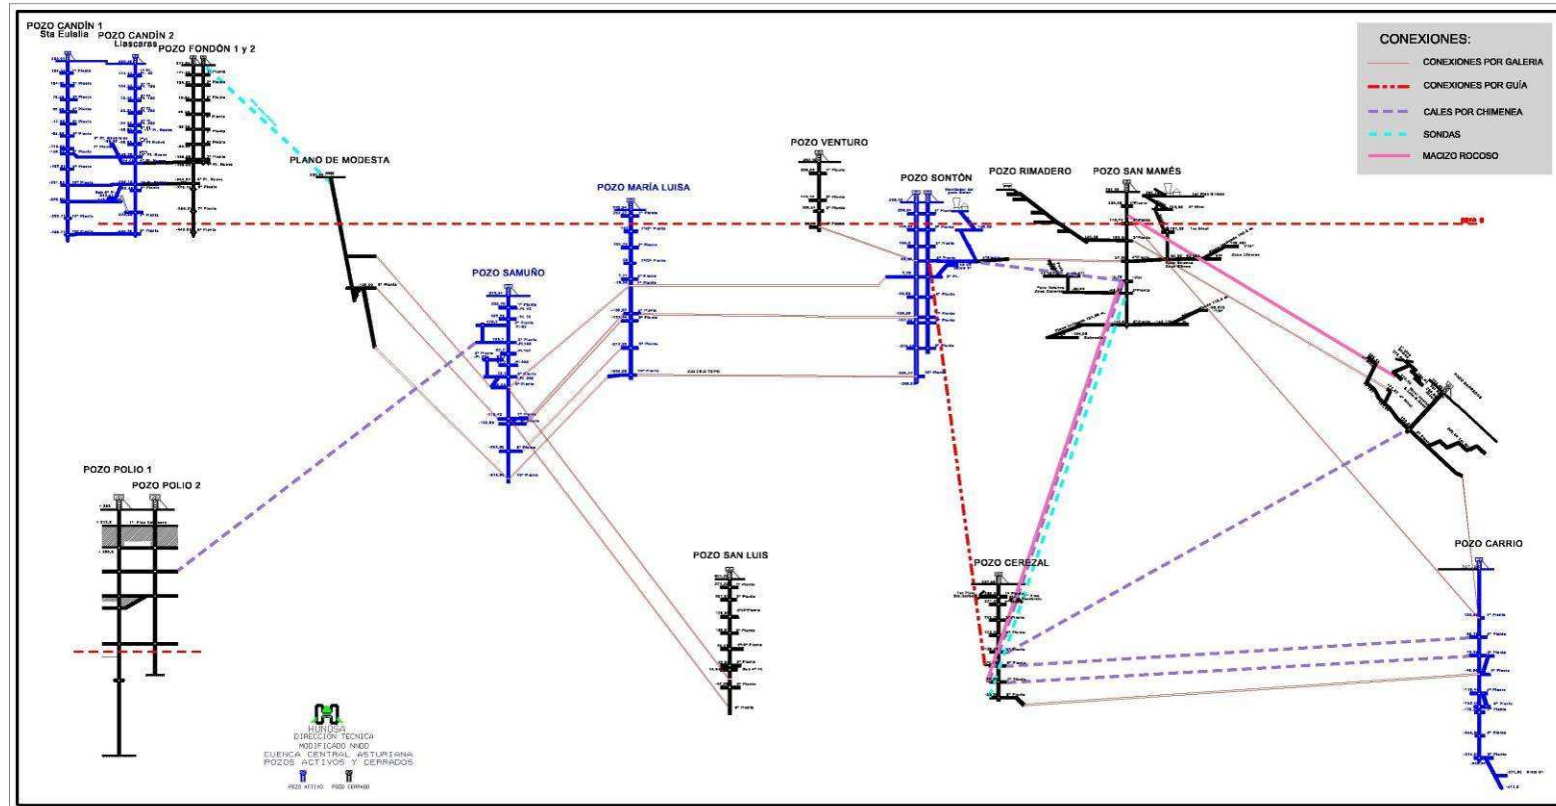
POZO CANDÍN 1
Sta Eulalia
POZO CANDÍN 2
Llascaras
POZO FONDÓN 1 y 2

CONEXIONES:
CONEXIONES POR GALERIA
CONEXIONES POR GUÍA
CALES POR CHIMENEA
SONDAS
MACIZO ROCOSO

PLANO DE MODESTA
POZO VENTURO
POZO SONTÓN
POZO RIMADERO
POZO SAN MAMÉS
POZO MARÍA LUISA
POZO SAMUÑO
POZO POLIO 1
POZO POLIO 2
POZO SAN LUIS
POZO CEREZAL
POZO CARRIO

HUNOSA
DIRECCIÓN TÉCNICA
MODIFICADO NNDD
CUENCA CENTRAL ASTURIANA
POZOS ACTIVOS Y CERRADOS
POZO ACTIVO
POZO CERRADO